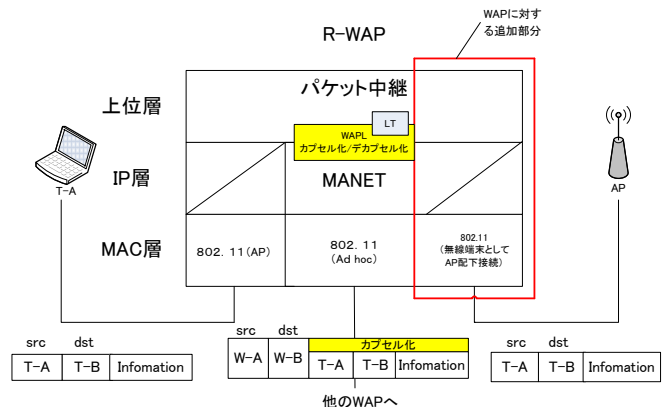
WAPに対する追加部分

R-WAP

パケット中継

上位層

LT

WAPL
カプセル化/デカプセル化

IP層

MANET

T-A

AP

MAC層

802. 11(AP)

802. 11
(Ad hoc)

802.11
(無線端末として
AP配下接続)

src dst

| T-A | T-B | Infomation |
|---|---|---|

src dst

カプセル化

| W-A | W-B | T-A | T-B | Infomation |
|---|---|---|---|---|

他のWAPへ

src dst

| T-A | T-B | Infomation |
|---|---|---|